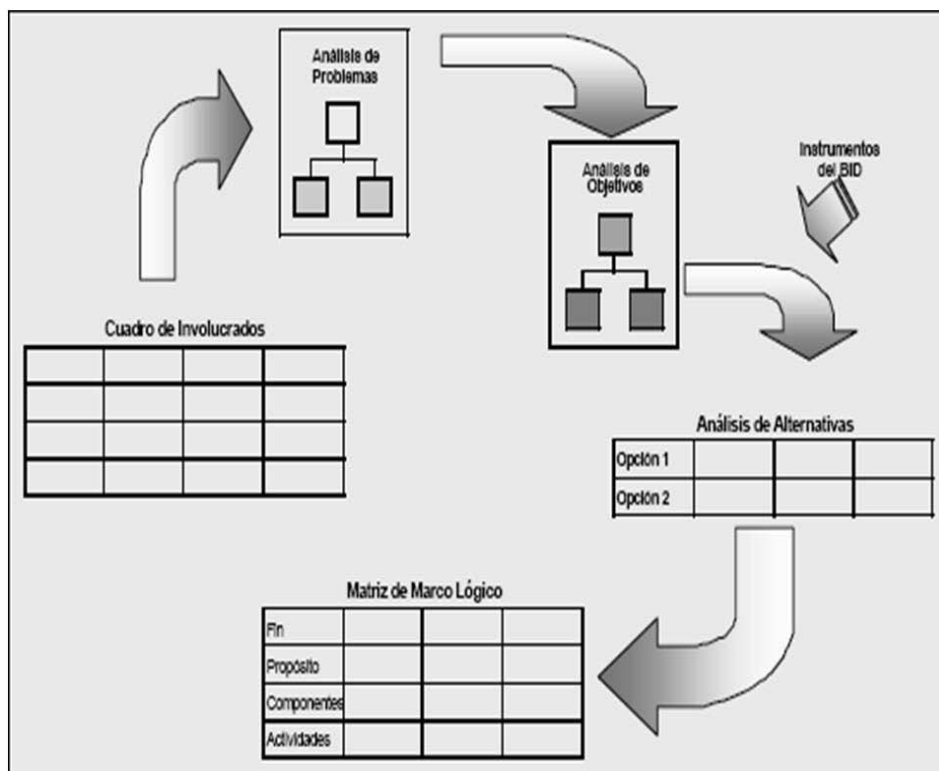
Análisis de Problemas

Análisis de Objetivos

Instrumentos del BID

Cuadro de Involucrados

| | | | |
|---|---|---|---|
| | | | |
| | | | |
| | | | |
| | | | |

Análisis de Alternativas

| | | | |
|---|---|---|---|
| Opción 1 | | | |
| Opción 2 | | | |

Matriz de Marco Lógico

| | | | |
|---|---|---|---|
| Fin | | | |
| Propósito | | | |
| Componentes | | | |
| Actividades | | | |